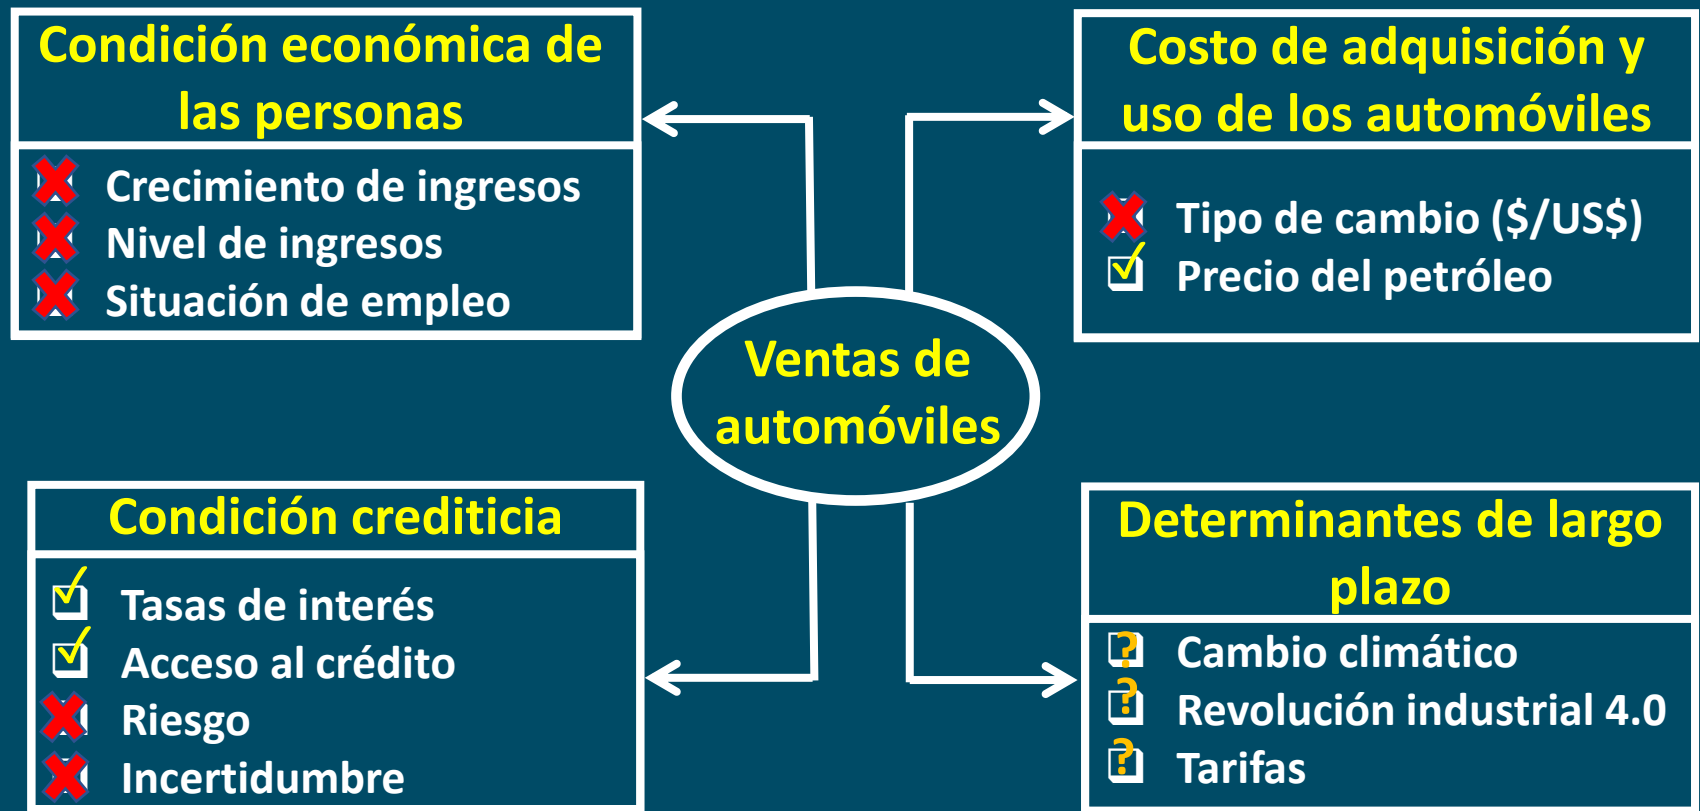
Condición económica de las personas

Crecimiento de ingresos
Nivel de ingresos
Situación de empleo

Costo de adquisición y uso de los automóviles

Tipo de cambio ($/US$)
Precio del petróleo

Ventas de automóviles

Condición crediticia

Tasas de interés
Acceso al crédito
Riesgo
Incertidumbre

Determinantes de largo plazo

Cambio climático
Revolución industrial 4.0
Tarifas